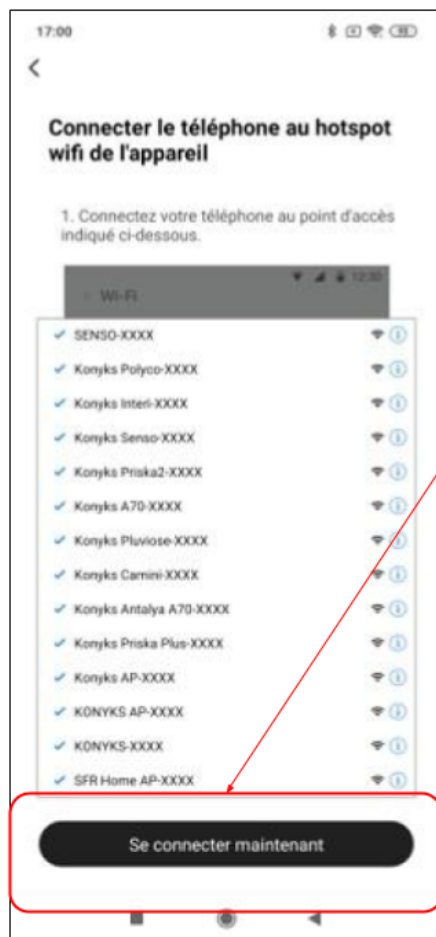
17:00

Connecter le téléphone au hotspot wifi de l'appareil

1. Connectez votre téléphone au point d'accès indiqué ci-dessous.

12:30

Wi-Fi

SENSO-XXXX
Konyks Polyco-XXXX
Konyks Interi-XXXX
Konyks Senso-XXXX
Konyks Priska2-XXXX
Konyks A70-XXXX
Konyks Pluviose-XXXX
Konyks Camini-XXXX
Konyks Antalya A70-XXXX
Konyks Priska Plus-XXXX
Konyks AP-XXXX
KONYKS AP-XXXX
KONYKS-XXXX
SFR Home AP-XXXX

Se connecter maintenant